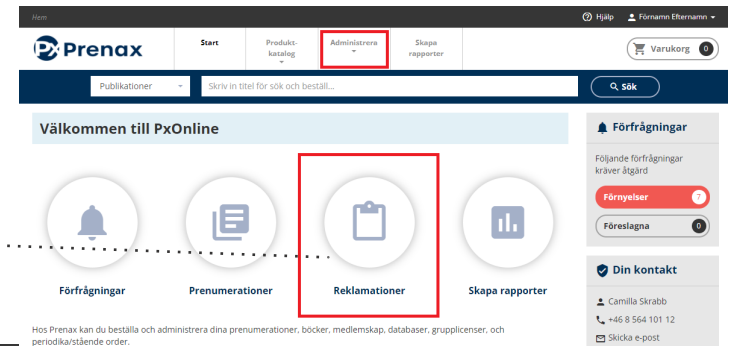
Hem

Hjälp Förnamn Efternamn

Prenax

Start

Produktkatalog

Administrera

Skapa rapporter

Varukorg 0

Publikationer

Skriv in titel för sök och beställ...

Sök

Välkommen till PxOnline

Förfrågningar

Prenumerationer

Reklamationer

Skapa rapporter

Hos Prenax kan du beställa och administrera dina prenumerationer, böcker, medlemskap, databaser, gruppilicenser, och periodika/stående order.

Förfrågningar

Följande förfrågningar kräver åtgärd

Förnyelser 7

Föreslagna 0

Din kontakt

Camilla Skrabb

+46 8 564 101 12

Skicka e-post